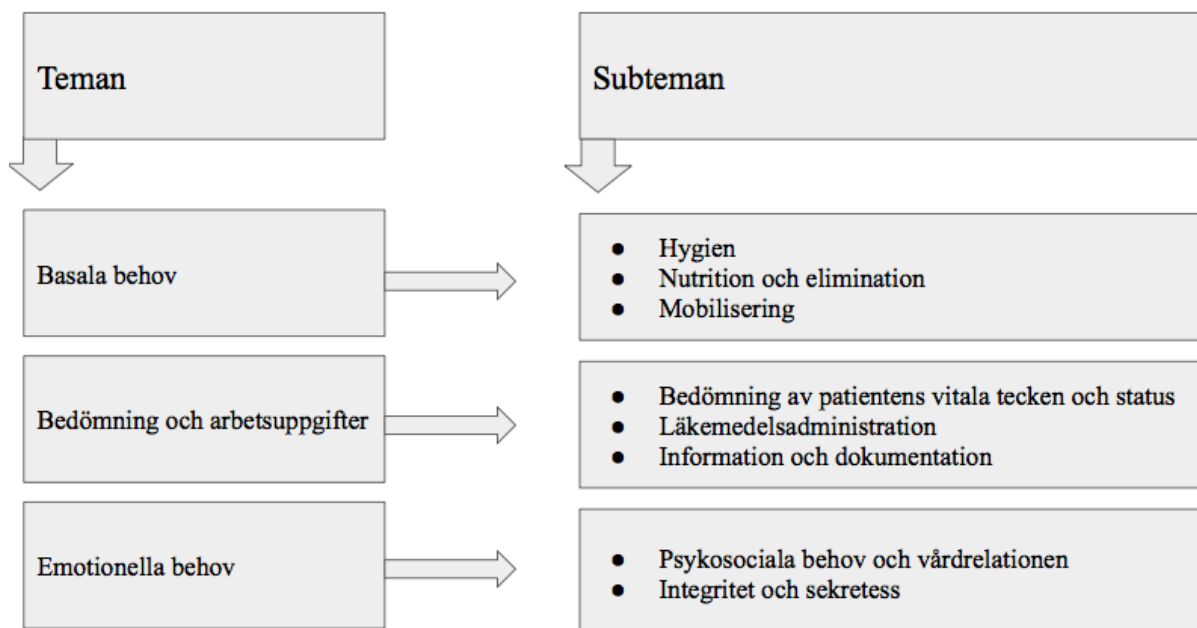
Teman

Subteman

Basala behov

- Hygien
- Nutrition och elimination
- Mobilisering

Bedömning och arbetsuppgifter

- Bedömning av patientens vitala tecken och status
- Läkemedelsadministration
- Information och dokumentation

Emotionella behov

- Psykosociala behov och vårdrelationen
- Integritet och sekretess